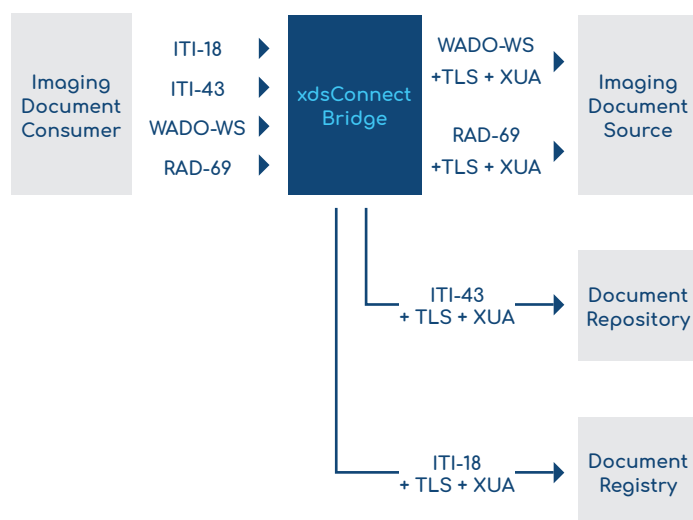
Imaging Document Consumer

ITI-18

ITI-43

WADO-WS

RAD-69

xdsConnect Bridge

WADO-WS +TLS + XUA

RAD-69 +TLS + XUA

Imaging Document Source

ITI-43 + TLS + XUA

Document Repository

ITI-18 + TLS + XUA

Document Registry